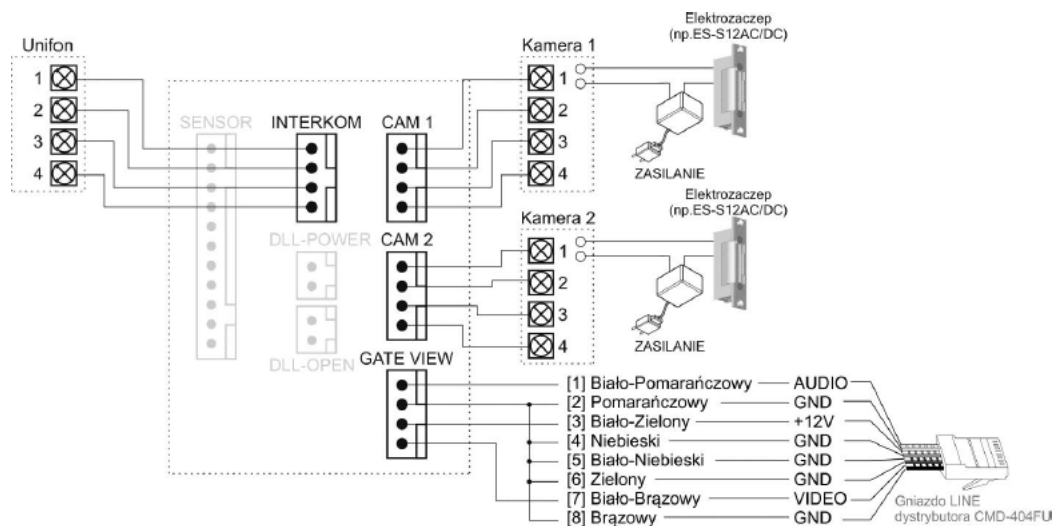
Unifon

1
2
3
4

SENSOR

INTERKOM

CAM 1

DLL-POWER

CAM 2

DLL-OPEN

GATE VIEW

Kamera 1
1
2
3
4

Elektrozaczep
(np.ES-S12AC/DC)

ZASILANIE

Kamera 2
1
2
3
4

Elektrozaczep
(np.ES-S12AC/DC)

ZASILANIE

[1] Biało-Pomarańczowy — AUDIO
[2] Pomarańczowy — GND
[3] Biało-Zielony — +12V
[4] Niebieski — GND
[5] Biało-Niebieski — GND
[6] Zielony — GND
[7] Biało-Brązowy — VIDEO
[8] Brązowy — GND

Gniazdo LINE
dystrybutora CMD-404FU